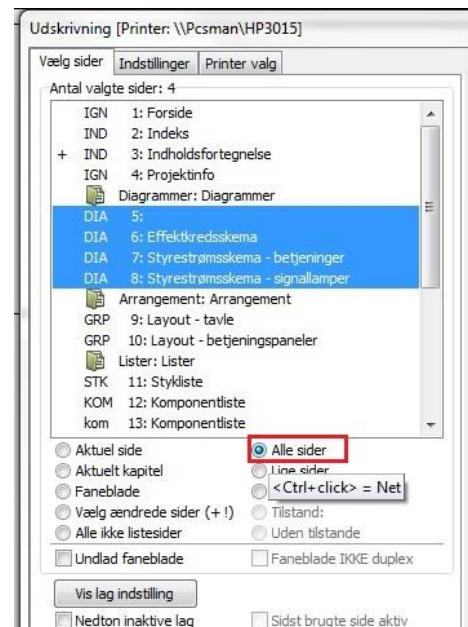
Udskrivning [Printer: \\Pcsman\HP3015]

Vælg sider | Indstillinger | Printer valg

Antal valgte sider: 4

IGN 1: Forside
IND 2: Indeks
+ IND 3: Indholdsfortegnelse
IGN 4: Projektinfo
Diagrammer: Diagrammer
DIA 5:
DIA 6: Effektkredsskema
DIA 7: Styrestrømsskema - betjeninger
DIA 8: Styrestrømsskema - signallamper
Arrangement: Arrangement
GRP 9: Layout - tavle
GRP 10: Layout - betjeningspaneler
Lister: Lister
STK 11: Stykliste
KOM 12: Komponentliste
kom 13: Komponentliste

Aktuel side
Alle sider
Aktuelt kapitel
Lige sider
Faneblade
<Ctrl+click> = Net
Vælg ændrede sider (+ !)
Tilstand:
Alle ikke listesider
Uden tilstande
Undlad faneblade
Faneblade IKKE duplex

Vis lag indstilling

Nedton inaktive lag
Sidst brugte side aktiv